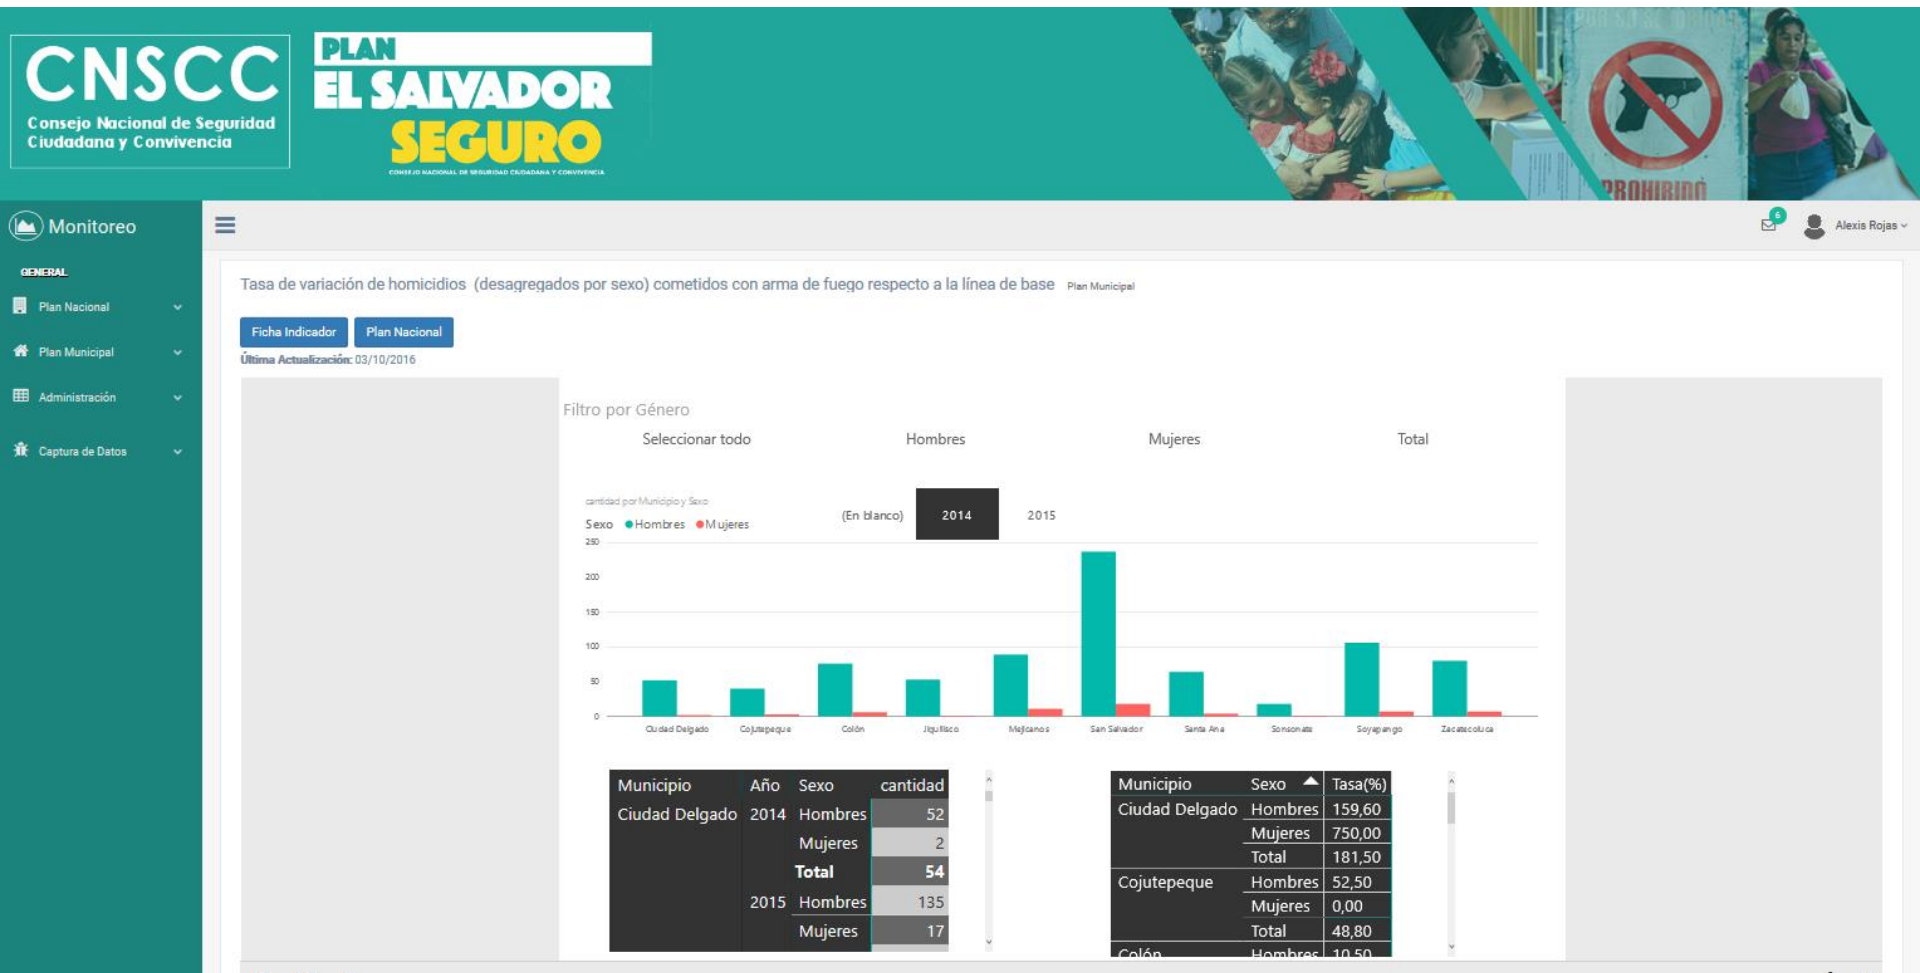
CNSCC
Consejo Nacional de Seguridad Ciudadana y Convivencia

PLAN
EL SALVADOR
SEGURO
CONSEJO NACIONAL DE SEGURIDAD CIUDADANA Y CONVIVENCIA

PROHIBIDO

Monitoreo

GENERAL
Plan Nacional
Plan Municipal
Administración
Captura de Datos

6
Alexis Rojas

Tasa de variación de homicidios (desagregados por sexo) cometidos con arma de fuego respecto a la línea de base Plan Municipal

Ficha Indicador
Plan Nacional
Última Actualización: 03/10/2016

Filtro por Género
Seleccionar todo
Hombres
Mujeres
Total

cantidad por Municipio y Sexo
Sexo ●Hombres ●Mujeres
(En blanco)
2014
2015

250
200
150
100
50
0

Ciudad Delgado
Cojutepeque
Colón
Jiquilisco
Mejicanos
San Salvador
Santa Ana
Sonsonate
Soyapango
Zacatecoluca

| Municipio | Año | Sexo | cantidad |
|---|---|---|---|
| Ciudad Delgado | 2014 | Hombres | 52 |
| | | Mujeres | 2 |
| | | Total | 54 |
| | 2015 | Hombres | 135 |
| | | Mujeres | 17 |

| Municipio | Sexo | Tasa(%) |
|---|---|---|
| Ciudad Delgado | Hombres | 159,60 |
| | Mujeres | 750,00 |
| | Total | 181,50 |
| Cojutepeque | Hombres | 52,50 |
| | Mujeres | 0,00 |
| | Total | 48,80 |
| Colón | Hombres | 10,50 |